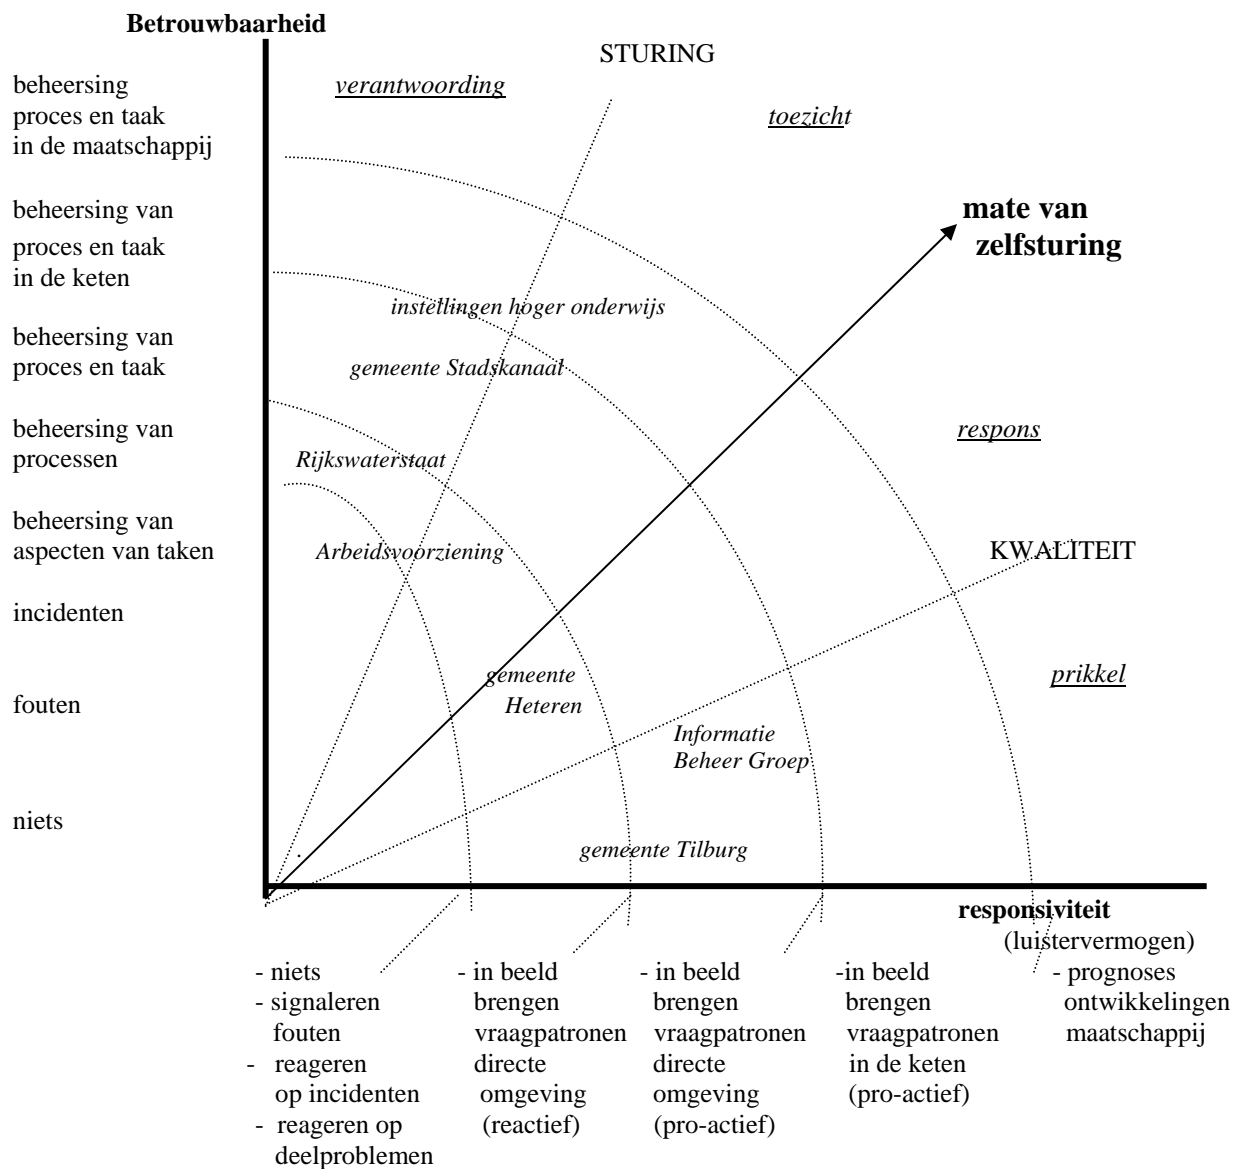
Betrouwbaarheid

beheersing proces en taak in de maatschappij

beheersing van proces en taak in de keten

beheersing van proces en taak

beheersing van processen

beheersing van aspecten van taken

incidenten

fouten

niets

STURING

verantwoording

toezicht

mate van zelfsturing

instellingen hoger onderwijs

gemeente Stadskanaal

respons

Rijkswaterstaat

Arbeidsvoorziening

KWALITEIT

gemeente Heteren

prikkel

Informatie Beheer Groep

gemeente Tilburg

responsiviteit (luistervermogen)

- niets
- signaleren fouten
- reageren op incidenten
- reageren op deelproblemen

- in beeld brengen vraagpatronen directe omgeving (reactief)

- in beeld brengen vraagpatronen directe omgeving (pro-actief)

-in beeld brengen vraagpatronen in de keten (pro-actief)

- prognoses ontwikkelingen maatschappij